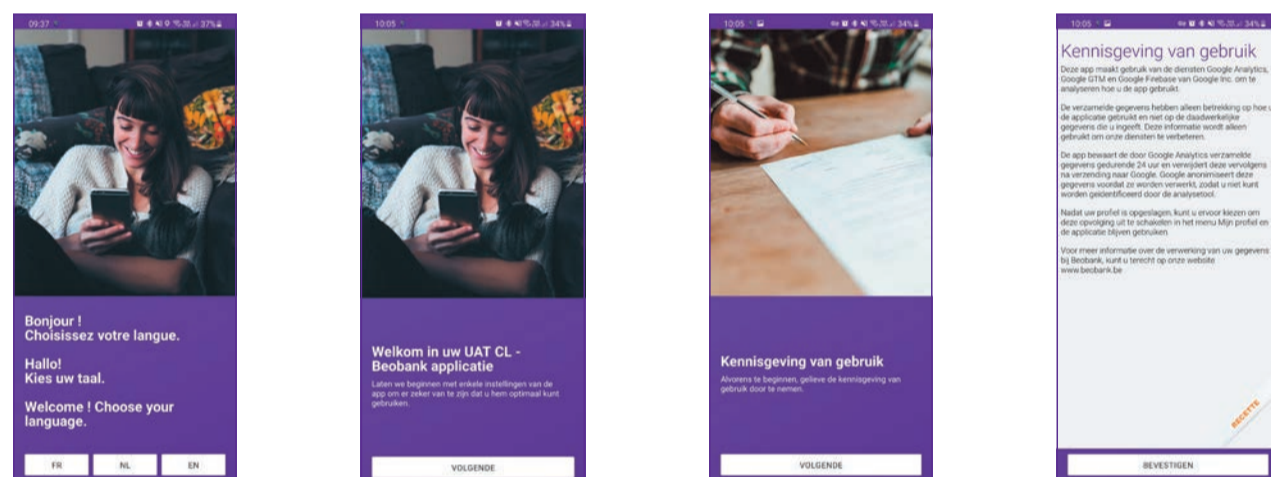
09:37 37%

Bonjour !
Choisissez votre langue.

Hallo!
Kies uw taal.

Welcome ! Choose your language.

FR NL EN

10:05 34%

Welkom in uw UAT CL - Beobank applicatie

Laten we beginnen met enkele instellingen van de app om er zeker van te zijn dat u hem optimaal kunt gebruiken.

VOLGENDE

10:05 34%

Kennisgeving van gebruik

Alvorens te beginnen, gelieve de kennisgeving van gebruik door te nemen.

VOLGENDE

10:05 34%

Kennisgeving van gebruik

Deze app maakt gebruik van de diensten Google Analytics, Google GTM en Google Firebase van Google Inc. om te analyseren hoe u de app gebruikt.

De verzamelde gegevens hebben alleen betrekking op hoe u de applicatie gebruikt en niet op de daadwerkelijke gegevens die u ingeeft. Deze informatie wordt alleen gebruikt om onze diensten te verbeteren.

De app bewaart de door Google Analytics verzamelde gegevens gedurende 24 uur en verwijdert deze vervolgens na verzending naar Google. Google anonimiseert deze gegevens voordat ze worden verwerkt, zodat u niet kunt worden geïdentificeerd door de analysetool.

Nadat uw profiel is opgeslagen, kunt u ervoor kiezen om deze opvolging uit te schakelen in het menu Mijn profiel en de applicatie blijven gebruiken.

Voor meer informatie over de verwerking van uw gegevens bij Beobank, kunt u terecht op onze website www.beobank.be

RECETTE

BEVESTIGEN